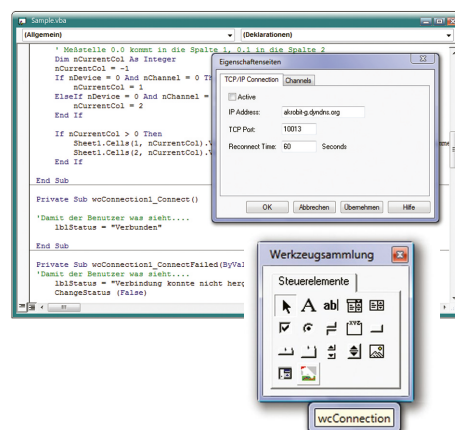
Sample.vba

(Allgemein)

(Deklarationen)

' Meßstelle 0.0 kommt in die Spalte 1, 0.1 in die Spalte 2
Dim nCurrentCol As Integer
nCurrentCol = -1
If nDevice = 0 And nChannel = 0 Th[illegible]
nCurrentCol = 1
ElseIf nDevice = 0 And nChannel =
nCurrentCol = 2
End If

If nCurrentCol > 0 Then
Sheet1.Cells(1, nCurrentCol).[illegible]
Sheet1.Cells(2, nCurrentCol).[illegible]
End If

End Sub

Private Sub wcConnection1_Connect()

'Damit der Benutzer was sieht....
lblStatus = "Verbunden"

End Sub

Private Sub wcConnection1_ConnectFailed(ByVal
'Damit der Benutzer was sieht....
lblStatus = "Verbindung konnte nicht her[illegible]
ChangeStatus (False)

Eigenschaftenseiten

TCP/IP Connection

Channels

Active

IP Address:

akrobit-g.dyndns.org

TCP Port:

10013

Reconnect Time:

60

Seconds

OK

Abbrechen

Übernehmen

Hilfe

Werkzeugsammlung

Steuerelemente

wcConnection